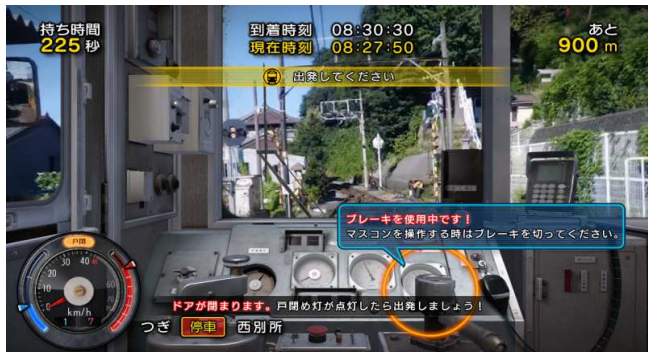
持ち時間
225 秒

到着時刻 08:30:30
現在時刻 08:27:50

あと
900 m

出発してください

ブレーキを使用中です!
マスコンを操作する時はブレーキを切ってください。

戸閉

km/h

ドアが閉まります。戸閉め灯が点灯したら出発しましょう!

つぎ 停車 西別所